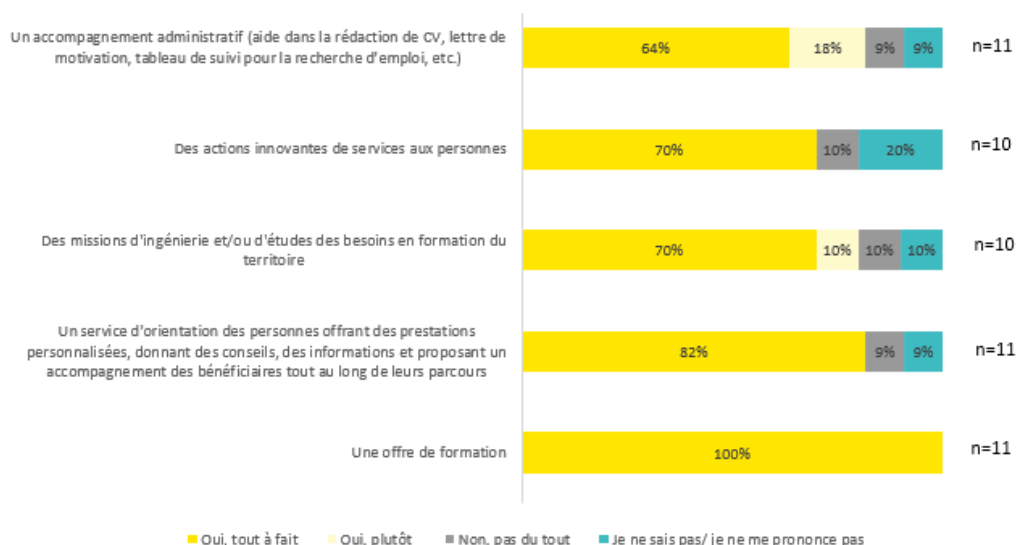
Un accompagnement administratif (aide dans la rédaction de CV, lettre de motivation, tableau de suivi pour la recherche d'emploi, etc.)

64% 18% 9% 9% n=11

Des actions innovantes de services aux personnes

70% 10% 20% n=10

Des missions d'ingénierie et/ou d'études des besoins en formation du territoire

70% 10% 10% 10% n=10

Un service d'orientation des personnes offrant des prestations personnalisées, donnant des conseils, des informations et proposant un accompagnement des bénéficiaires tout au long de leurs parcours

82% 9% 9% n=11

Une offre de formation

100% n=11

Oui, tout à fait Oui, plutôt Non, pas du tout Je ne sais pas/ je ne me prononce pas